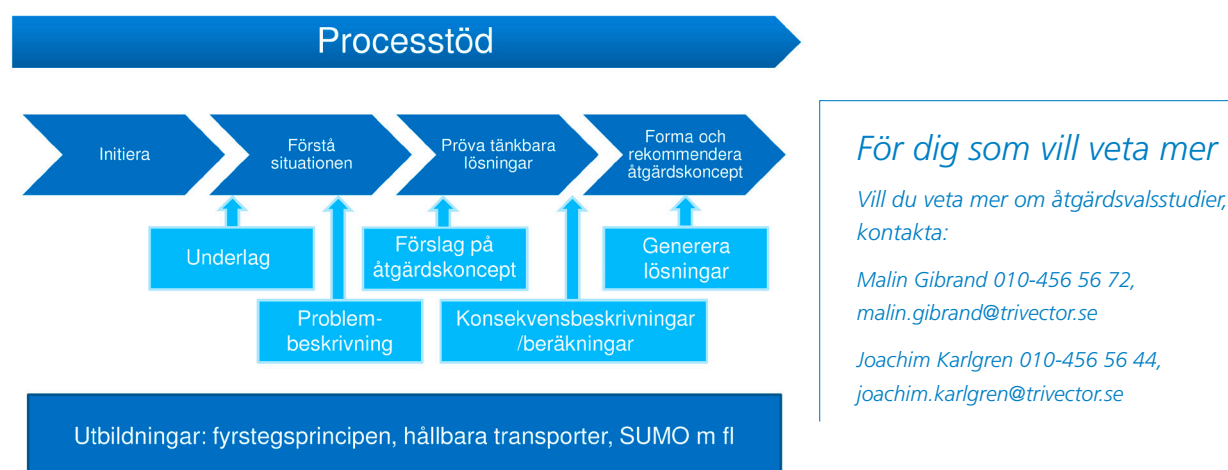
Processtöd

Initiera

Förstå situationen

Pröva tänkbara lösningar

Forma och rekommendera åtgärdskoncept

Underlag

Förslag på åtgärdskoncept

Generera lösningar

Problembeskrivning

Konsekvensbeskrivningar /beräkningar

Utbildningar: fyrstegsprincipen, hållbara transporter, SUMO m fl

För dig som vill veta mer

Vill du veta mer om åtgärdsvalsstudier, kontakta:

Malin Gibrand 010-456 56 72, malin.gibrand@trivector.se

Joachim Karlgren 010-456 56 44, joachim.karlgren@trivector.se